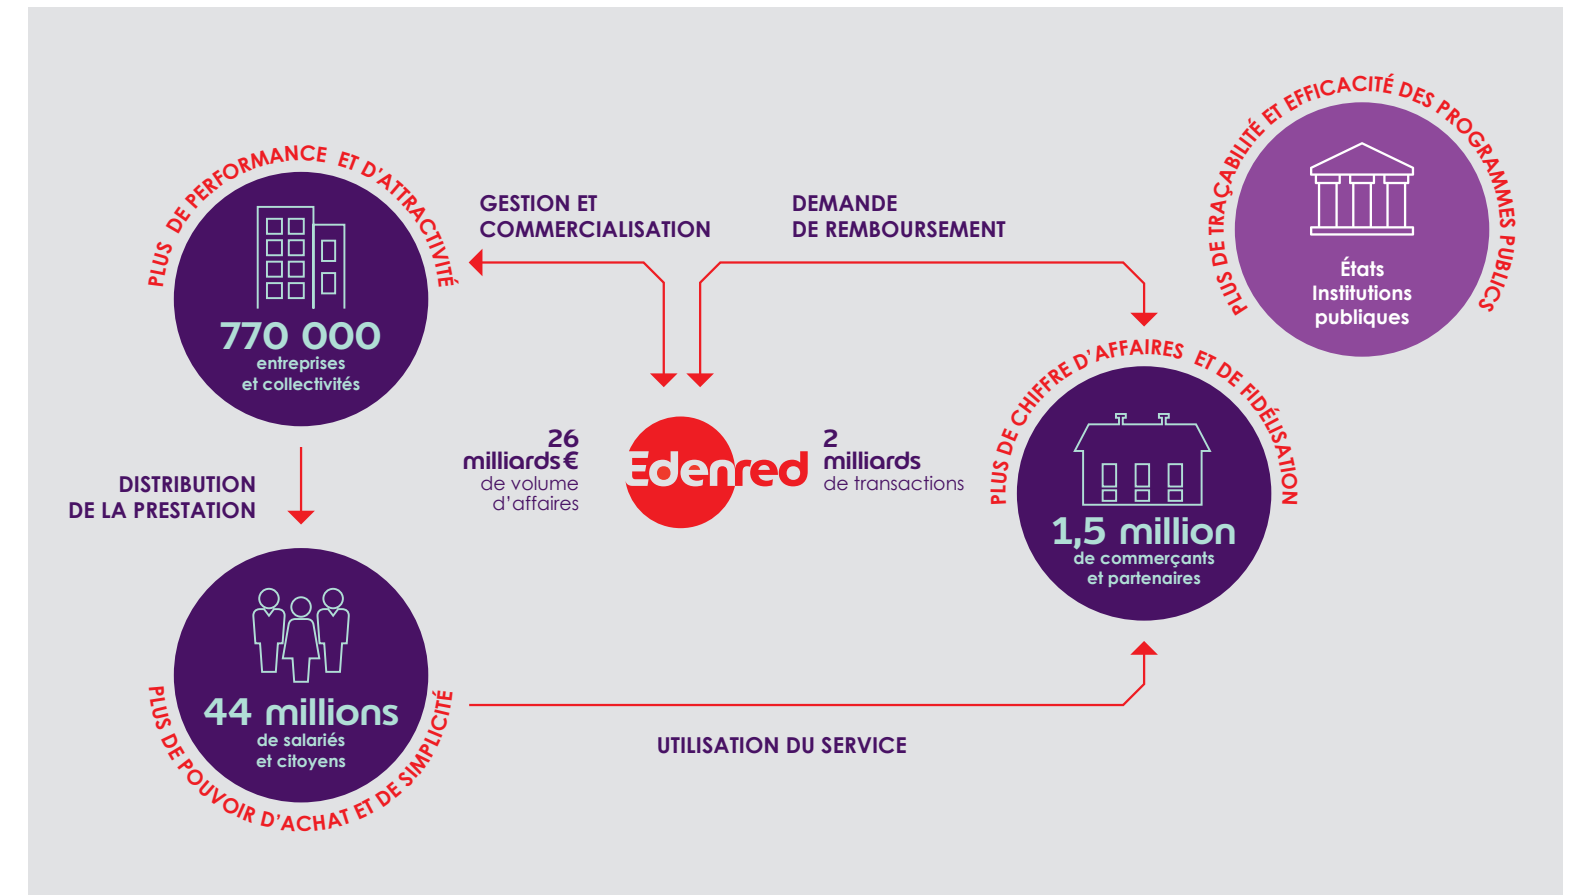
PLUS DE PERFORMANCE ET D'ATTRACTIVITÉ

770 000
entreprises
et collectivités

GESTION ET
COMMERCIALISATION

DEMANDE
DE REMBOURSEMENT

PLUS DE TRAÇABILITÉ ET EFFICACITÉ DES PROGRAMMES PUBLICS

États
Institutions
publiques

26
milliards€
de volume
d'affaires

Edenred

2
milliards
de transactions

PLUS DE CHIFFRE D'AFFAIRES ET DE FIDÉLISATION

1,5 million
de commerçants
et partenaires

DISTRIBUTION
DE LA PRESTATION

44 millions
de salariés
et citoyens

PLUS DE POUVOIR D'ACHAT ET DE SIMPLICITÉ

UTILISATION DU SERVICE